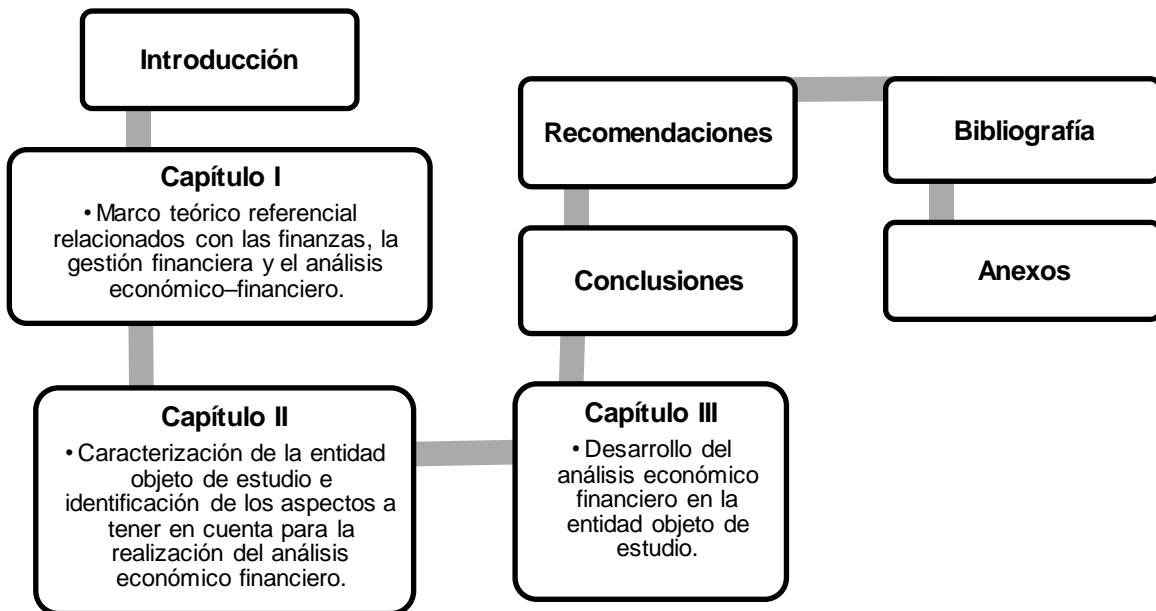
Introducción

Capítulo I

• Marco teórico referencial relacionados con las finanzas, la gestión financiera y el análisis económico–financiero.

Capítulo II

• Caracterización de la entidad objeto de estudio e identificación de los aspectos a tener en cuenta para la realización del análisis económico financiero.

Capítulo III

• Desarrollo del análisis económico financiero en la entidad objeto de estudio.

Conclusiones

Recomendaciones

Bibliografía

Anexos